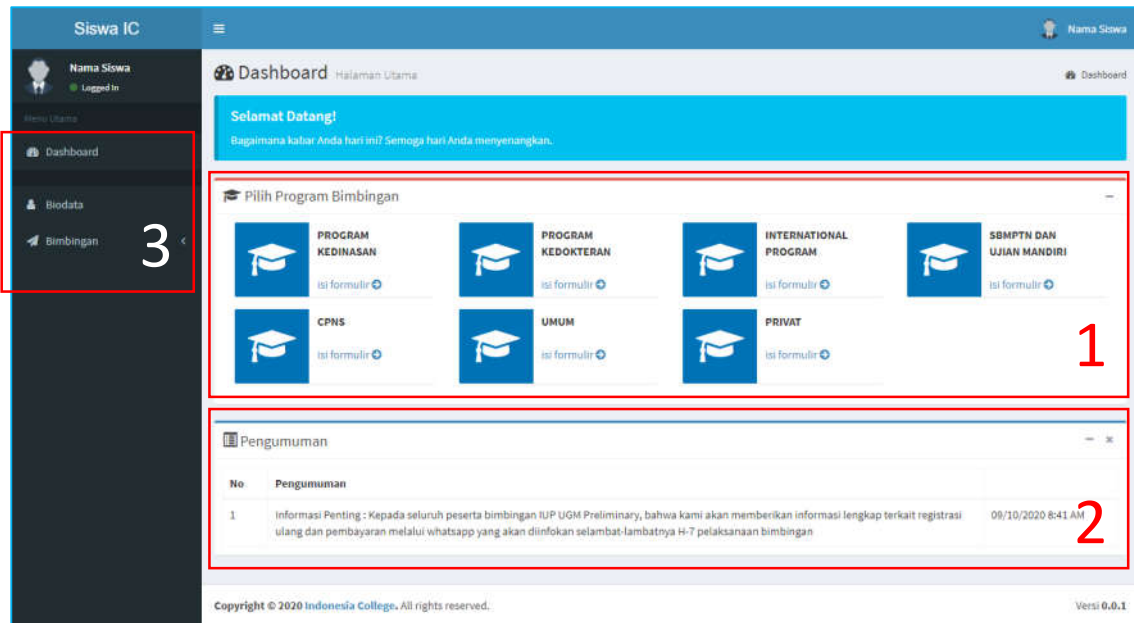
Siswa IC

≡

Nama Siswa

Nama Siswa
Logged In

Menu Utama

Dashboard

Biodata

Bimbingan

3

Dashboard Halaman Utama

Dashboard

Selamat Datang!

Bagaimana kabar Anda hari ini? Semoga hari Anda menyenangkan.

Pilih Program Bimbingan

PROGRAM KEDINASAN
isi formulir

PROGRAM KEDOKTERAN
isi formulir

INTERNATIONAL PROGRAM
isi formulir

SBMPTN DAN UJIAN MANDIRI
isi formulir

CPNS
isi formulir

UMUM
isi formulir

PRIVAT
isi formulir

1

Pengumuman

| No | Pengumuman | |
|---|---|---|
| 1 | Informasi Penting : Kepada seluruh peserta bimbingan IUP UGM Preliminary, bahwa kami akan memberikan informasi lengkap terkait registrasi ulang dan pembayaran melalui whatsapp yang akan diinfokan selambat-lambatnya H-7 pelaksanaan bimbingan | 09/10/2020 8:41 AM |

2

Copyright © 2020 Indonesia College. All rights reserved.

Versi 0.0.1